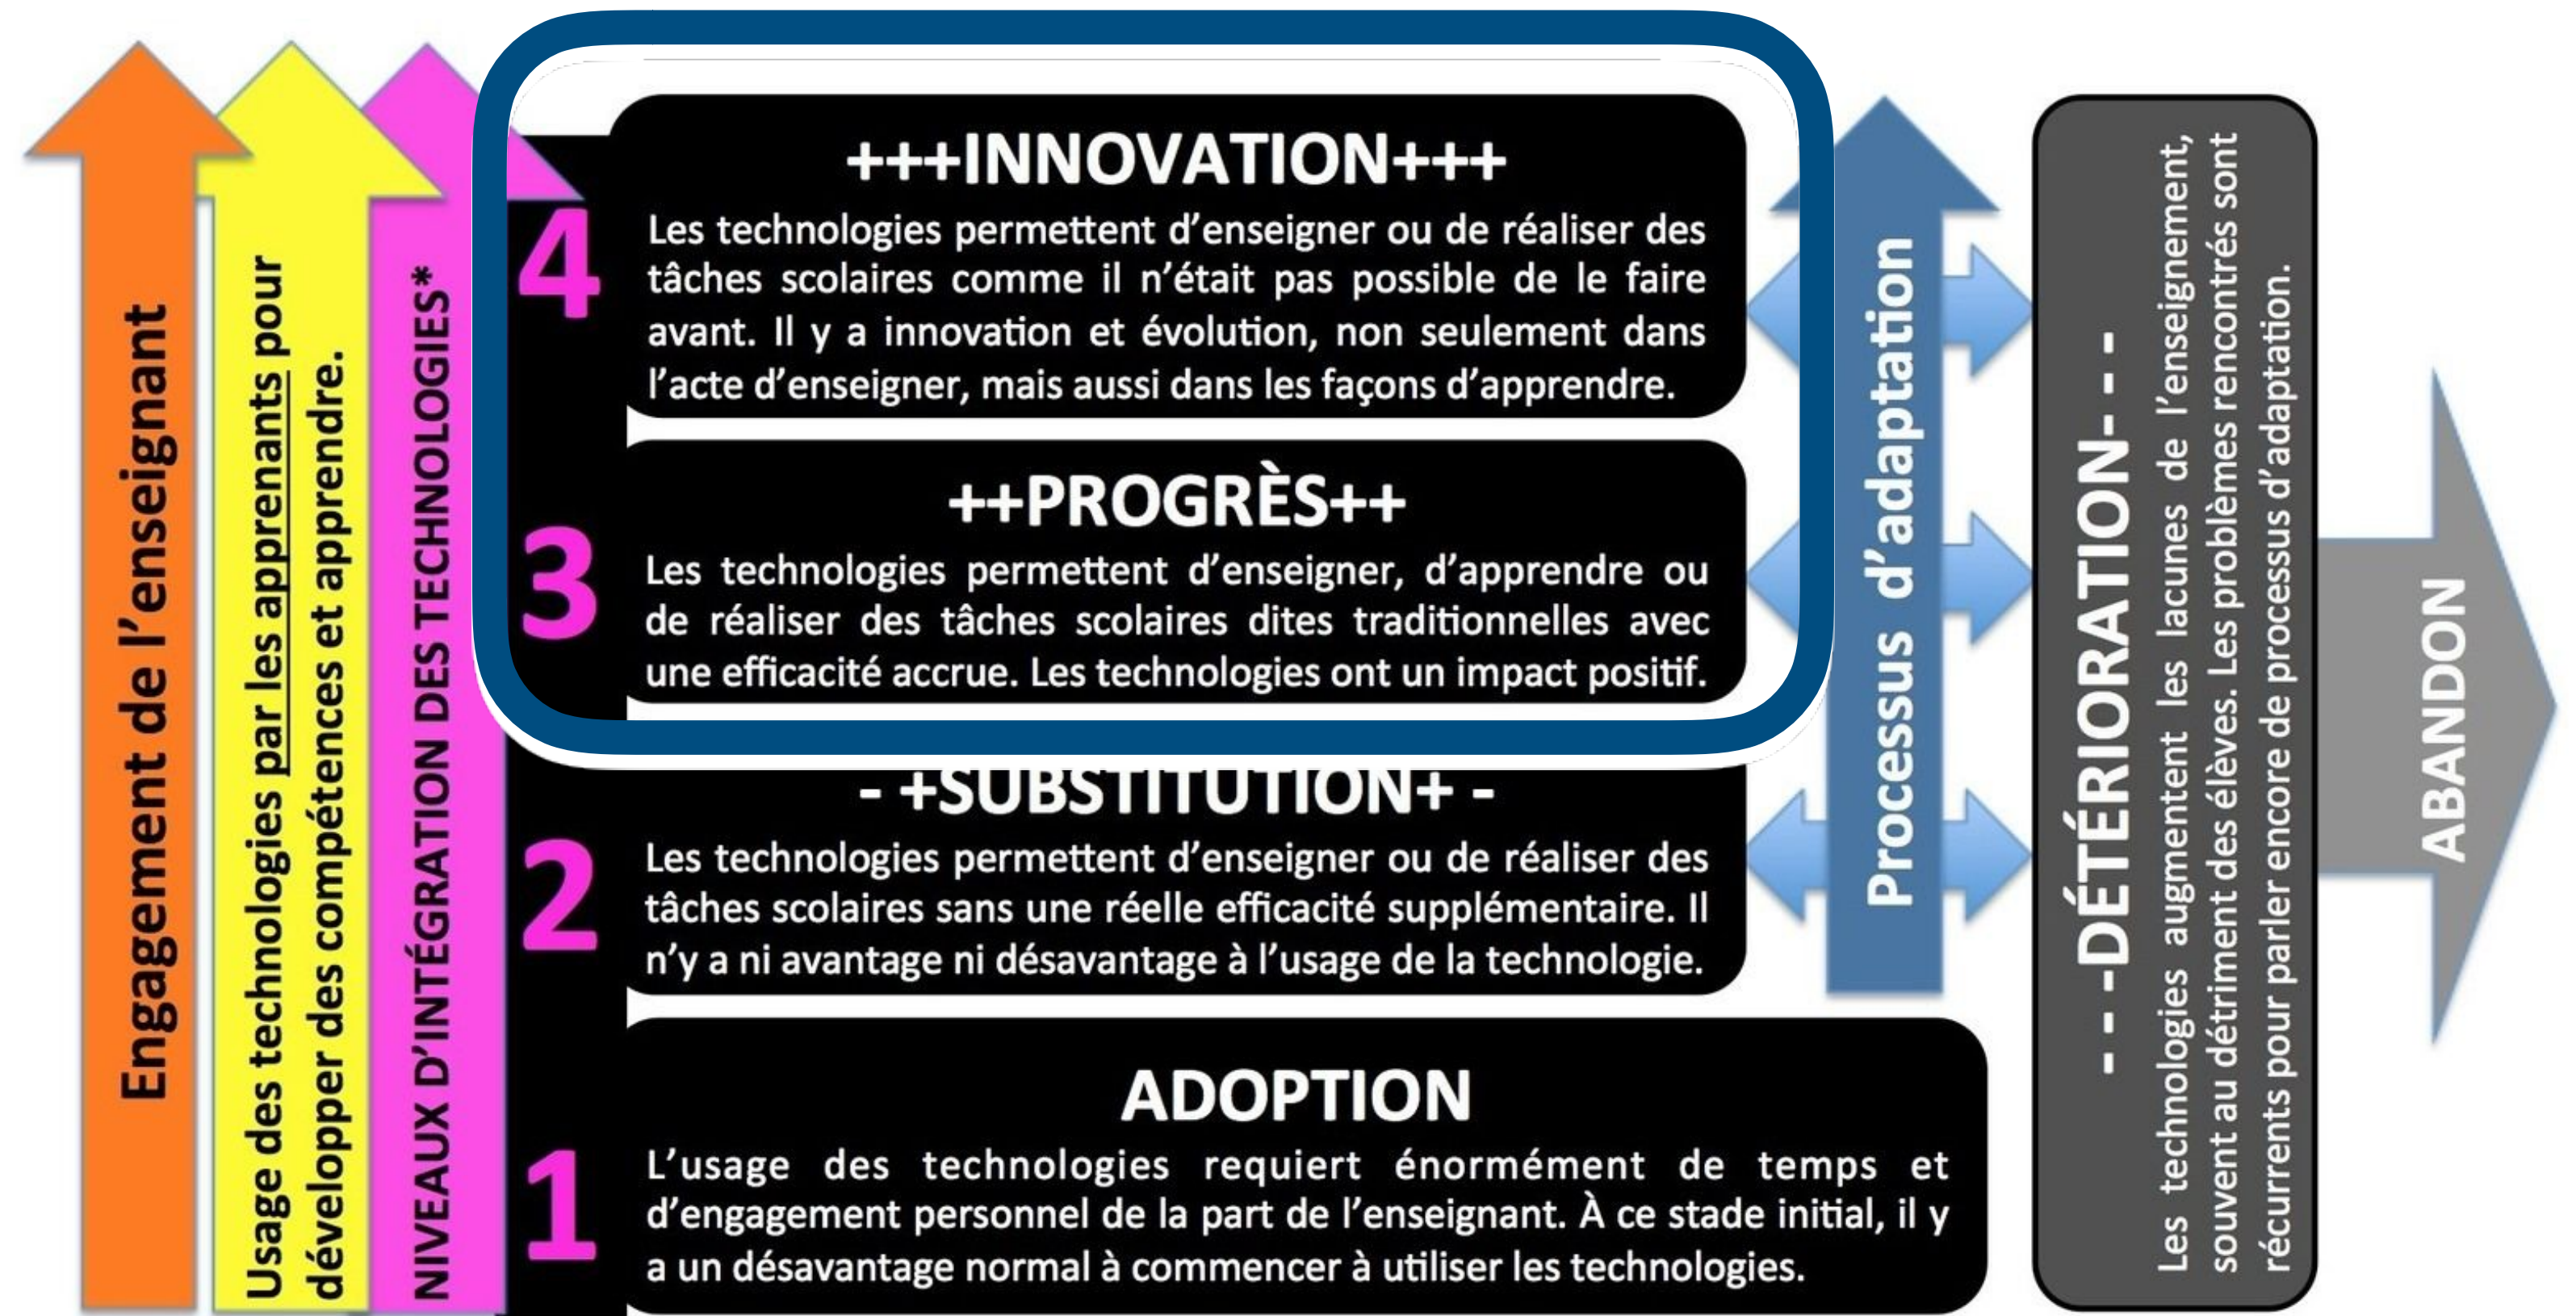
Engagement de l'enseignant

Usage des technologies par les apprenants pour développer des compétences et apprendre.

NIVEAUX D'INTÉGRATION DES TECHNOLOGIES*

4
+++INNOVATION+++
Les technologies permettent d'enseigner ou de réaliser des tâches scolaires comme il n'était pas possible de le faire avant. Il y a innovation et évolution, non seulement dans l'acte d'enseigner, mais aussi dans les façons d'apprendre.

3
++PROGRÈS++
Les technologies permettent d'enseigner, d'apprendre ou de réaliser des tâches scolaires dites traditionnelles avec une efficacité accrue. Les technologies ont un impact positif.

2
- +SUBSTITUTION+ -
Les technologies permettent d'enseigner ou de réaliser des tâches scolaires sans une réelle efficacité supplémentaire. Il n'y a ni avantage ni désavantage à l'usage de la technologie.

1
ADOPTION
L'usage des technologies requiert énormément de temps et d'engagement personnel de la part de l'enseignant. À ce stade initial, il y a un désavantage normal à commencer à utiliser les technologies.

Processus d'adaptation

- - -DÉTÉRIORATION- - -
Les technologies augmentent les lacunes de l'enseignement, souvent au détriment des élèves. Les problèmes rencontrés sont récurrents pour parler encore de processus d'adaptation.

ABANDON